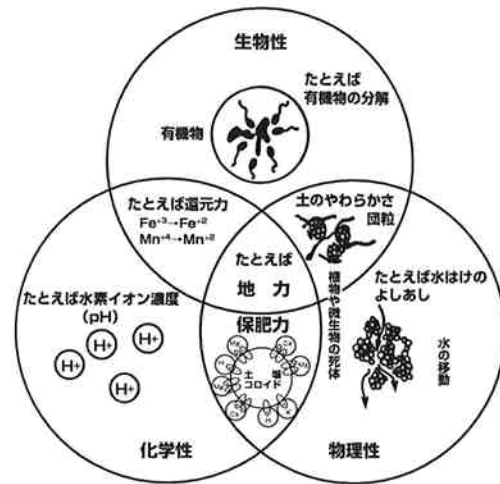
生物性

たとえば
有機物の分解

有機物

たとえば還元力
$Fe^{+3} \rightarrow Fe^{+2}$
$Mn^{+4} \rightarrow Mn^{+2}$

土のやわらかさ
団粒

たとえば
地力

植物や微生物の死体

たとえば水素イオン濃度
(pH)

H+
H+
H+
H+

保肥力

土壌
コロイド

たとえば水はけの
よしあし

水の移動

化学性

物理性